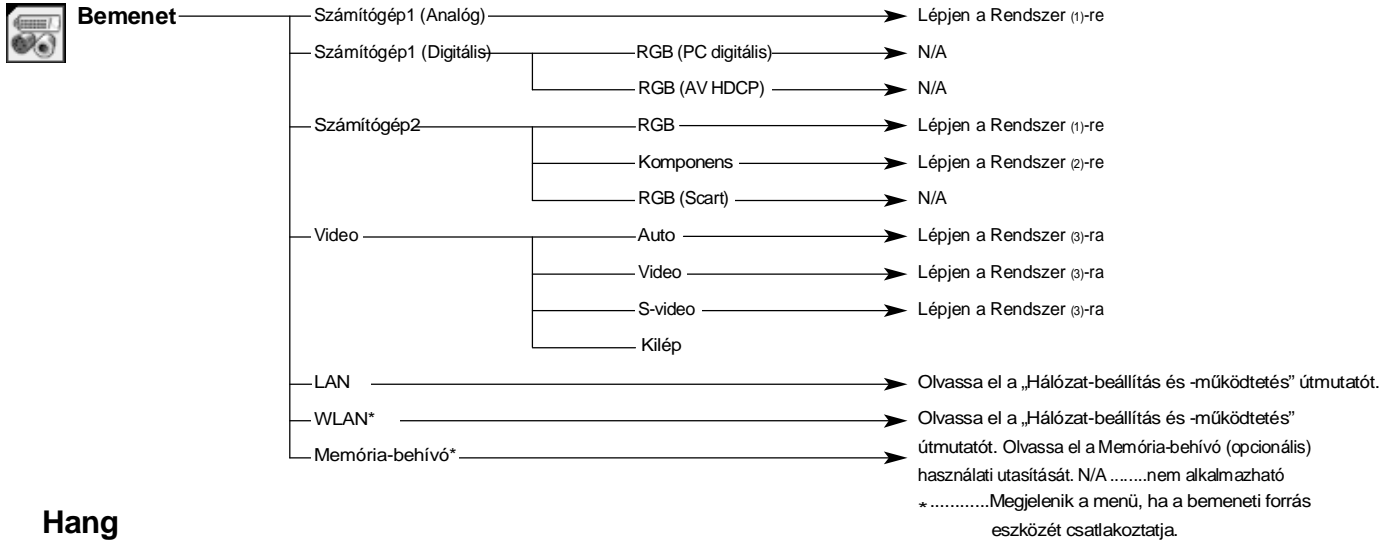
Bemenet

Számítógép1 (Analóg) Lépjen a Rendszer (1)-re

Számítógép1 (Digitális) RGB (PC digitális) N/A

RGB (AV HDCP) N/A

Számítógép2 RGB Lépjen a Rendszer (1)-re

Komponens Lépjen a Rendszer (2)-re

RGB (Scart) N/A

Video Auto Lépjen a Rendszer (3)-ra

Video Lépjen a Rendszer (3)-ra

S-video Lépjen a Rendszer (3)-ra

Kilép

LAN Olvassa el a „Hálózat-beállítás és -működtetés" útmutatót.

WLAN* Olvassa el a „Hálózat-beállítás és -működtetés" útmutatót. Olvassa el a Memória-behívó (opcionális) használati utasítását. N/A ........nem alkalmazható

Memória-behívó*

*............Megjelenik a menü, ha a bemeneti forrás eszközét csatlakoztatja.

Hang